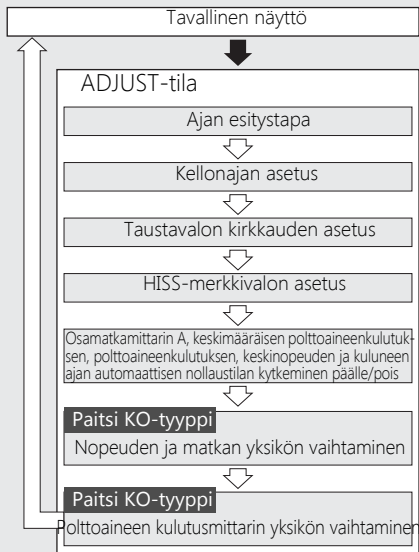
Tavallinen näyttö

ADJUST-tila

Ajan esitystapa

Kellonajan asetus

Taustavalon kirkkauden asetus

HISS-merkkivalon asetus

Osamatkamittarin A, keskimääräisen polttoaineenkulutuksen, polttoaineenkulutuksen, keskinopeuden ja kuluneen ajan automaattisen nollaustilan kytkeminen päälle/pois

Paitsi KO-tyyppi

Nopeuden ja matkan yksikön vaihtaminen

Paitsi KO-tyyppi

Polttoaineen kulutusmittarin yksikön vaihtaminen